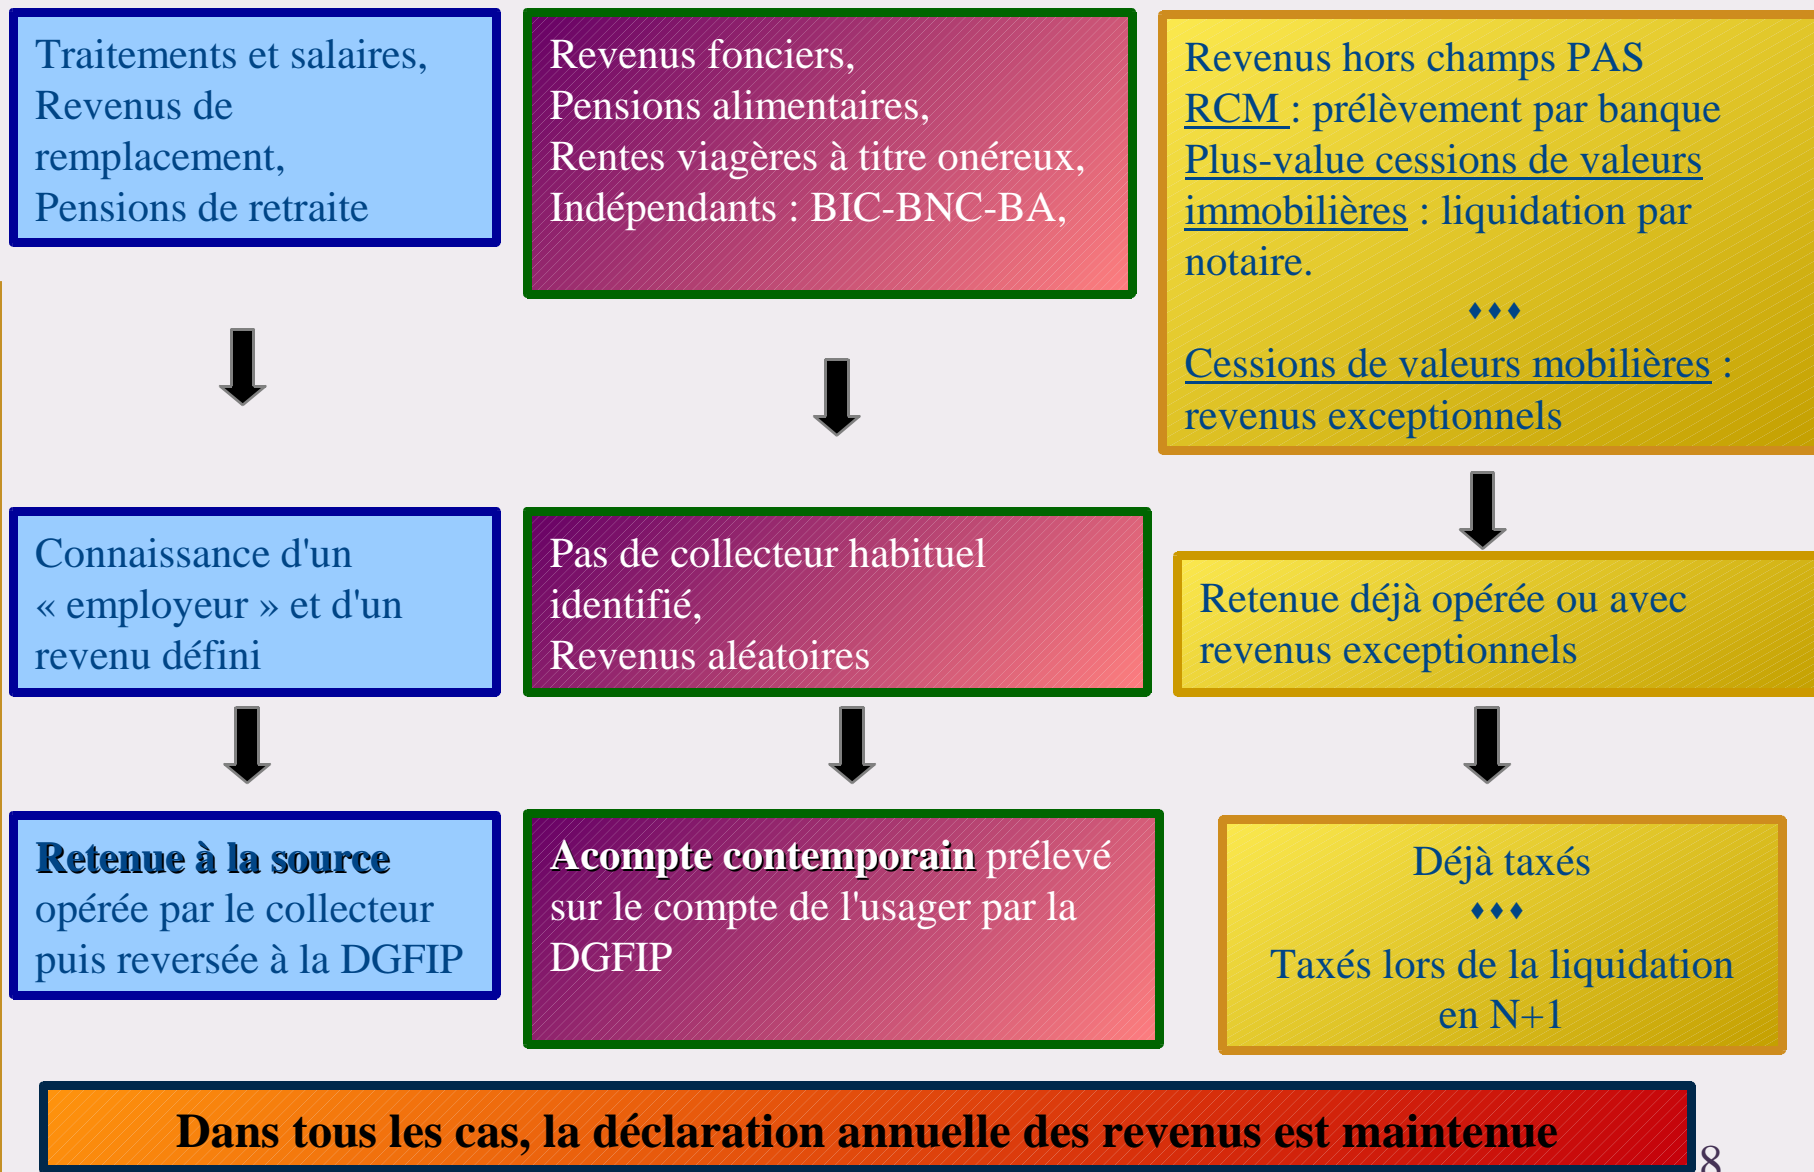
Traitements et salaires,
Revenus de remplacement,
Pensions de retraite

Revenus fonciers,
Pensions alimentaires,
Rentes viagères à titre onéreux,
Indépendants : BIC-BNC-BA,

Revenus hors champs PAS
RCM : prélèvement par banque
Plus-value cessions de valeurs immobilières : liquidation par notaire.
♦♦♦
Cessions de valeurs mobilières : revenus exceptionnels

Connaissance d'un « employeur » et d'un revenu défini

Pas de collecteur habituel identifié,
Revenus aléatoires

Retenue déjà opérée ou avec revenus exceptionnels

Retenue à la source opérée par le collecteur puis reversée à la DGFIP

Acompte contemporain prélevé sur le compte de l'usager par la DGFIP

Déjà taxés
♦♦♦
Taxés lors de la liquidation en N+1

Dans tous les cas, la déclaration annuelle des revenus est maintenue

8